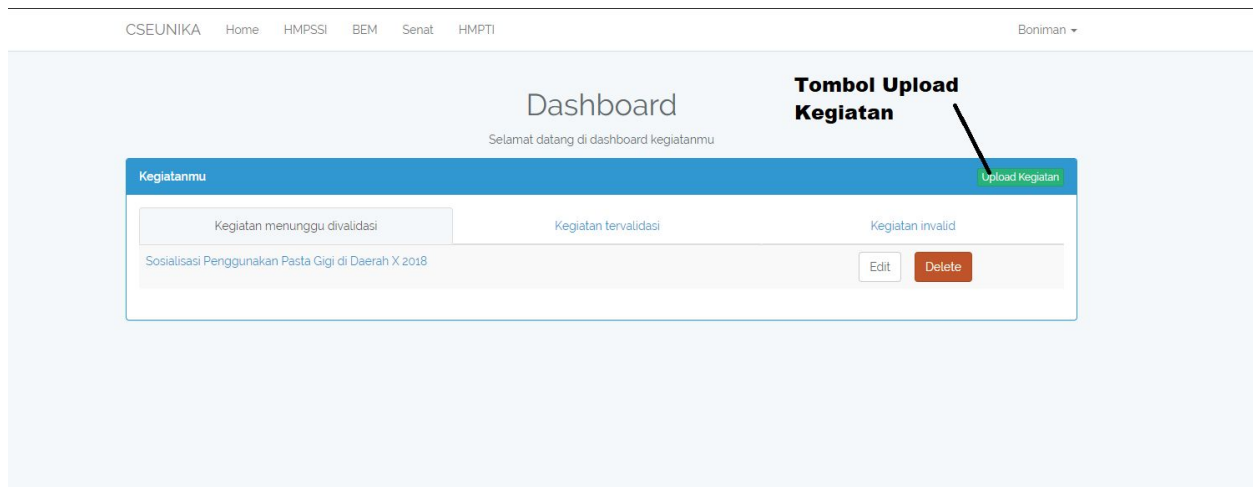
CSEUNIKA Home HMPSSI BEM Senat HMPTI

Boniman

Dashboard

Selamat datang di dashboard kegiatanmu

Tombol Upload Kegiatan

Kegiatanmu

Upload Kegiatan

Kegiatan menunggu divalidasi | Kegiatan tervalidasi | Kegiatan invalid

Sosialisasi Penggunakan Pasta Gigi di Daerah X 2018

Edit

Delete